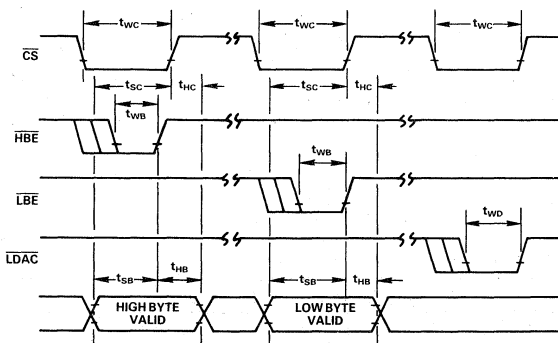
$t_{WC}$ $t_{WC}$ $t_{WC}$

$\overline{CS}$

$t_{SC}$ $t_{HC}$ $t_{SC}$ $t_{HC}$

$t_{WB}$

$\overline{HBE}$

$t_{WB}$

$\overline{LBE}$

$t_{WD}$

$\overline{LDAC}$

$t_{SB}$ $t_{HB}$ $t_{SB}$ $t_{HB}$

HIGH BYTE VALID

LOW BYTE VALID